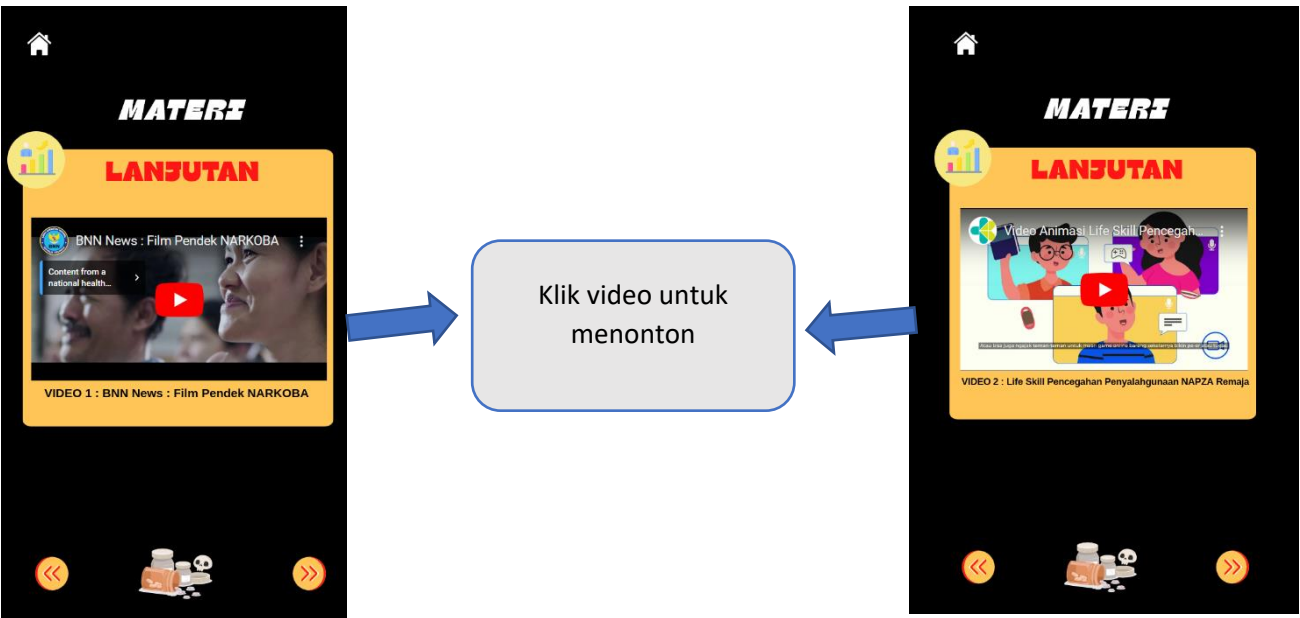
MATERI

LANJUTAN

BNN News : Film Pendek NARKOBA

Content from a national health...

VIDEO 1 : BNN News : Film Pendek NARKOBA

Klik video untuk menonton

MATERI

LANJUTAN

Video Animasi Life Skill Pencegah...

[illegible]

VIDEO 2 : Life Skill Pencegahan Penyalahgunaan NAPZA Remaja